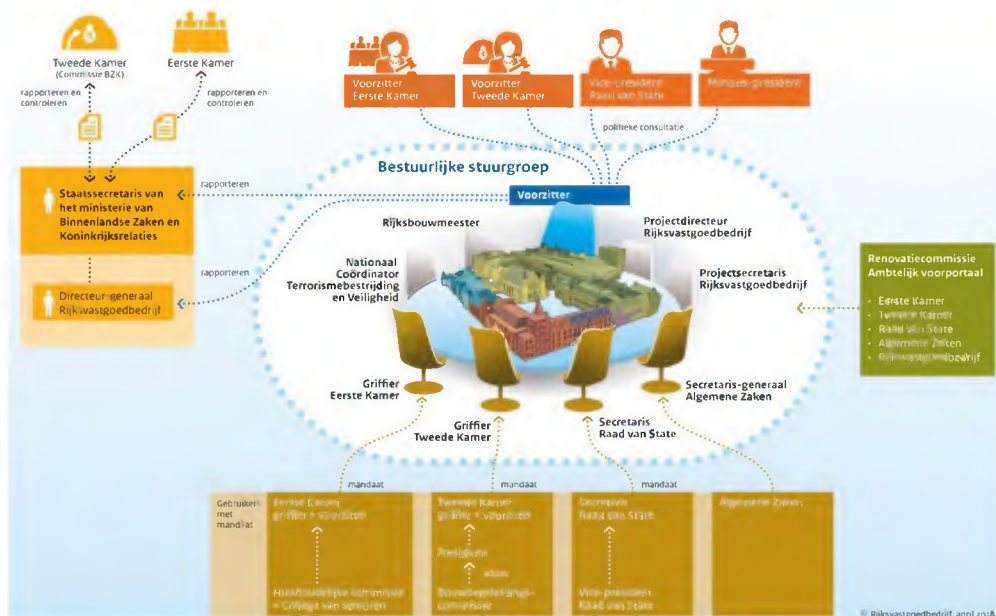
Tweede Kamer
(Commissie BZK)

Eerste Kamer

rapporteren en controleren

rapporteren en controleren

Voorzitter Eerste Kamer

Voorzitter Tweede Kamer

Vice-president Raad van State

Minister-president

politieke consultatie

Bestuurlijke stuurgroep

rapporteren

Voorzitter

Staatssecretaris van het ministerie van Binnenlandse Zaken en Koninkrijksrelaties

rapporteren

Directeur-generaal Rijksvastgoedbedrijf

Rijksbouwmeester

Projectdirecteur Rijksvastgoedbedrijf

Nationaal Coördinator Terrorismebestrijding en Veiligheid

Projectsecretaris Rijksvastgoedbedrijf

Renovatiecommissie Ambtelijk voorportaal

Eerste Kamer
Tweede Kamer
Raad van State
Algemene Zaken
Rijksvastgoedbedrijf

Griffier Eerste Kamer

Griffier Tweede Kamer

Secretaris Raad van State

Secretaris-generaal Algemene Zaken

mandaat

mandaat

mandaat

Gebruikers met mandaat

Eerste Kamer griffier + voorzitter

Huishoudelijke commissie + College van Senioren

Tweede Kamer griffier + voorzitter

Presidium

advies

Bouwbegeleidings-commissie

Dienst van de Raad van State

Vice-president Raad van State

Algemene Zaken

© Rijksvastgoedbedrijf, april 2018